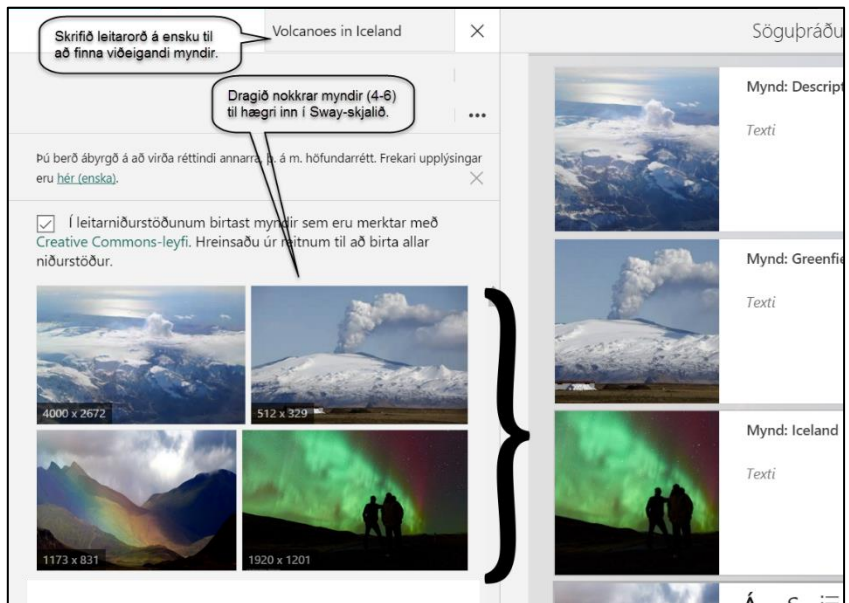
Skrifið leitarorð á ensku til að finna viðeigandi myndir.

Volcanoes in Iceland

Söguþráðu

Dragið nokkrar myndir (4-6) til hægri inn í Sway-skjalið.

Þú berð ábyrgð á að virða réttindi annarra, þ. á m. höfundarrétt. Frekari upplýsingar eru hér (enska).

Í leitarniðurstöðunum birtast myndir sem eru merktar með Creative Commons-leyfi. Hreinsaðu úr reitnum til að birta allar niðurstöður.

4000 x 2672

512 x 329

1173 x 831

1920 x 1201

Mynd: Descript

Texti

Mynd: Greenfie

Texti

Mynd: Iceland

Texti